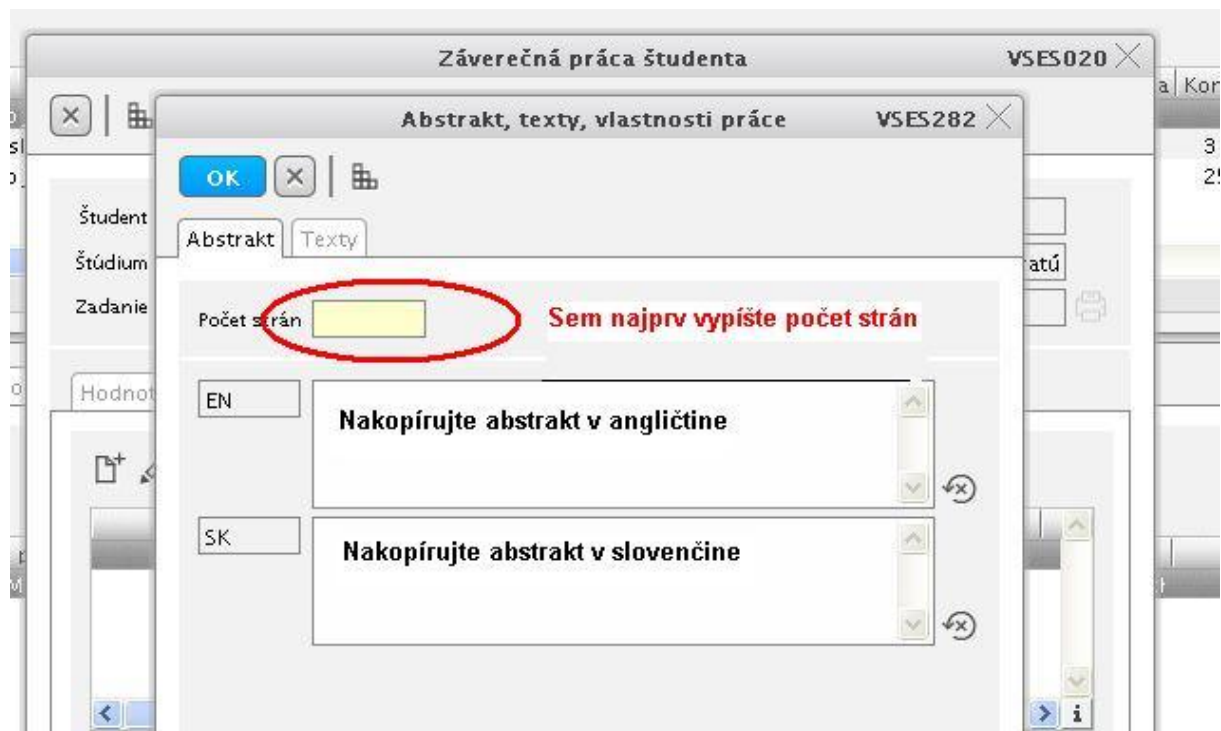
Záverečná práca študenta VSES020

a Kon

3

25

Študent

Štúdium

Zadanie

ratú

Hodnot

Abstrakt, texty, vlastnosti práce VSES282

OK

Abstrakt Texty

Počet strán

Sem najprv vypíšte počet strán

EN

Nakopírujte abstrakt v angličtine

SK

Nakopírujte abstrakt v slovenčine

i